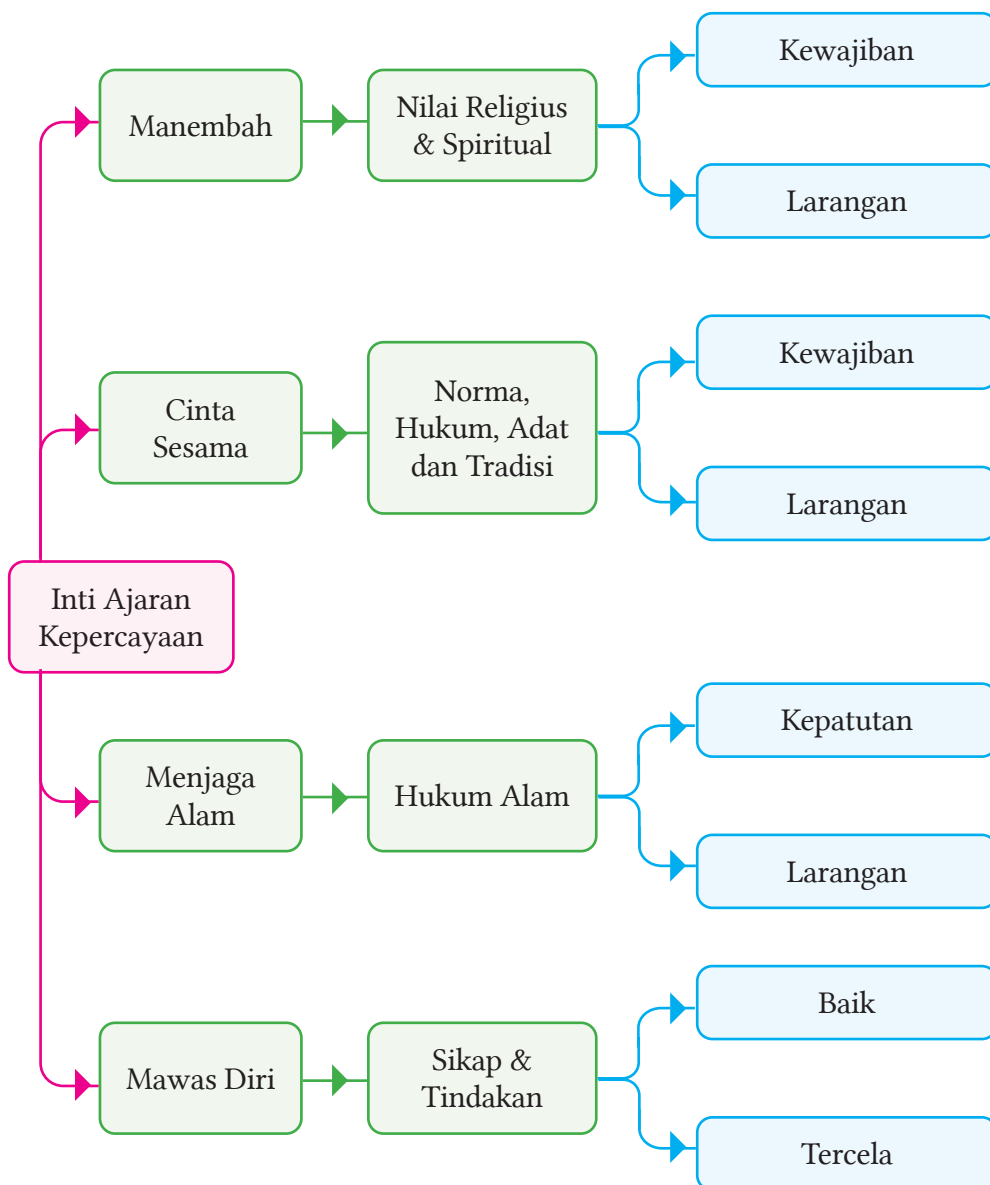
Inti Ajaran Kepercayaan

Manembah

Nilai Religius & Spiritual

Kewajiban

Larangan

Cinta Sesama

Norma, Hukum, Adat dan Tradisi

Kewajiban

Larangan

Menjaga Alam

Hukum Alam

Kepatutan

Larangan

Mawas Diri

Sikap & Tindakan

Baik

Tercela